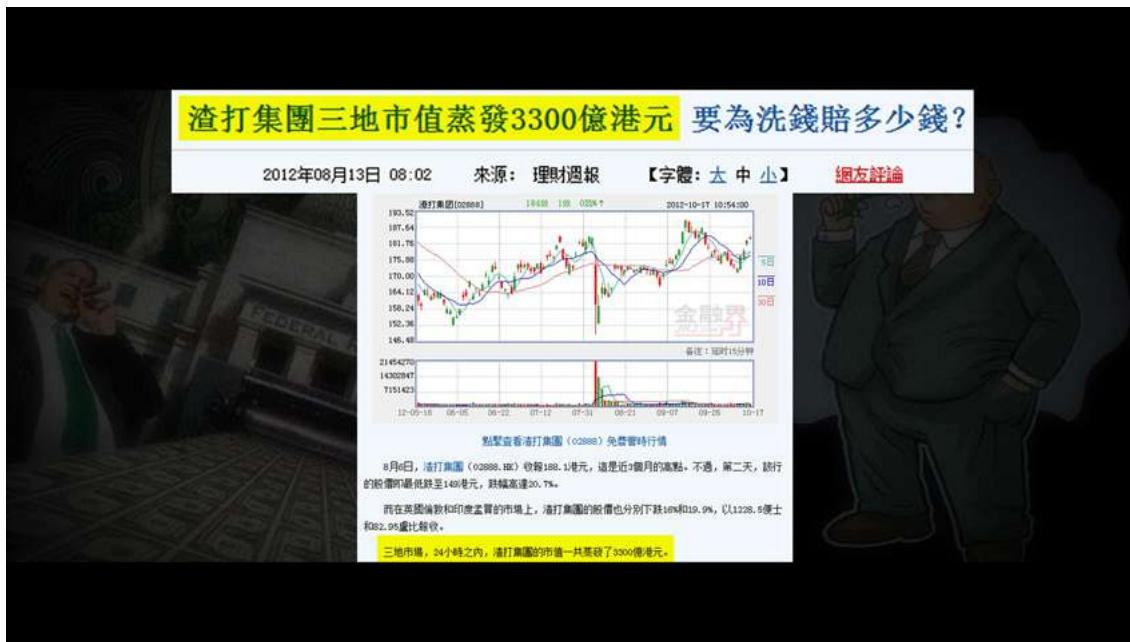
渣打集團三地市值蒸發3300億港元 要為洗錢賠多少錢?

2012年08月13日 08:02 來源: 理財週報 【字體: 大 中 小】 網友評論

渣打集团(02888) 2012-10-17 10:54:00

193.52
187.64
181.76
175.88
170.00
164.12
158.24
152.36
146.48

5日
10日
30日

金融界

备注:逾时15分钟

21454270
14302847
7151423

12-05-18 06-05 06-22 07-12 07-31 08-21 09-07 09-26 10-17

點擊查看渣打集團(02888)免費實時行情

8月6日,渣打集團(02888.HK)收報188.1港元,這是近3個月的高點。不過,第二天,該行的股價即最低跌至149港元,跌幅高達20.7%。

而在英國倫敦和印度孟買的市場上,渣打集團的股價也分別下跌16%和19.9%,以1228.5便士和82.95盧比報收。

三地市場,24小時之內,渣打集團的市值一共蒸發了3300億港元。

FEDERAL